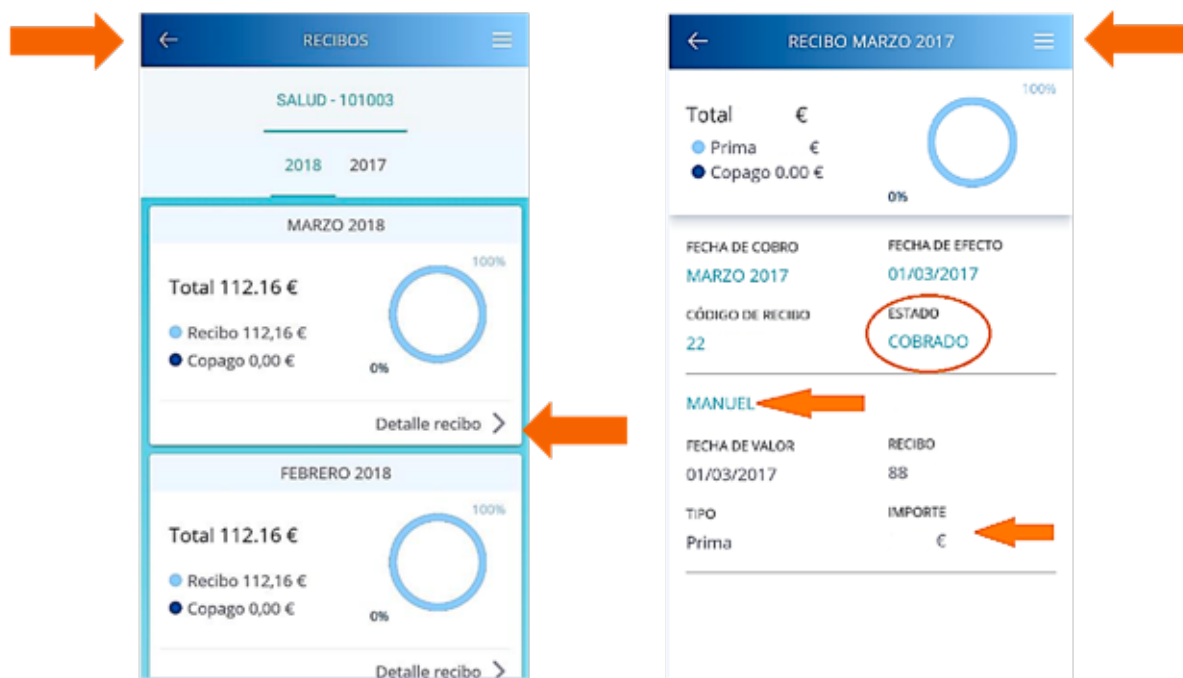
RECIBOS

SALUD - 101003

2018 2017

MARZO 2018

Total 112.16 €

Recibo 112,16 €
Copago 0,00 €

100%
0%

Detalle recibo >

FEBRERO 2018

Total 112.16 €

Recibo 112,16 €
Copago 0,00 €

100%
0%

Detalle recibo >

RECIBO MARZO 2017

Total €

Prima €
Copago 0.00 €

100%
0%

FECHA DE COBRO
MARZO 2017

FECHA DE EFECTO
01/03/2017

CÓDIGO DE RECIBO
22

ESTADO
COBRADO

MANUEL

FECHA DE VALOR
01/03/2017

RECIBO
88

TIPO
Prima

IMPORTE
€